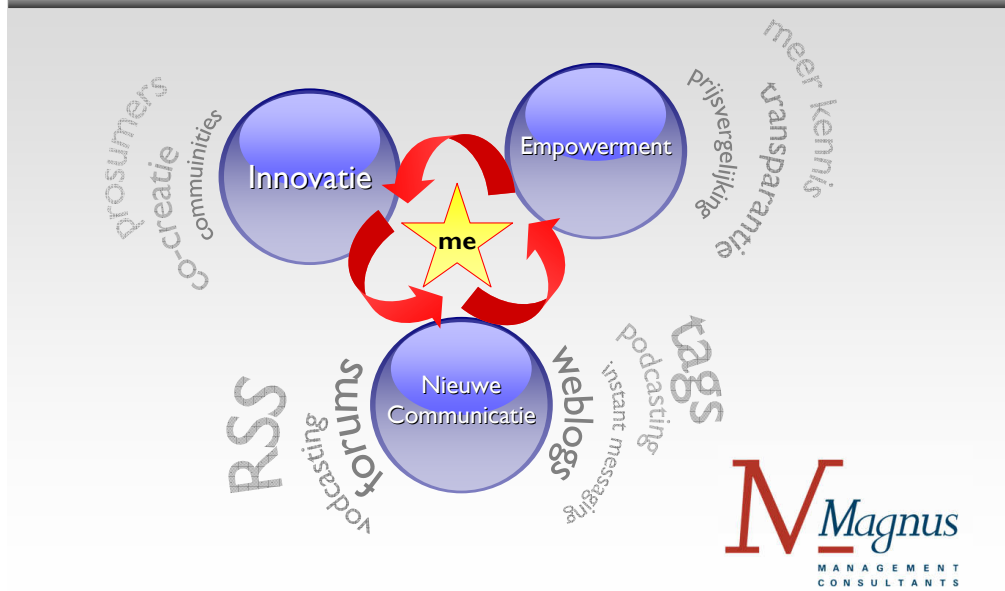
prosumers
co-creatie
communities

Innovatie

Empowerment

prijsvergelijking
meer kennis
transparantie

me

Nieuwe Communicatie

RSS
vodcasting
forums

weblogs
instant messaging
podcasting
tags

M Magnus
MANAGEMENT CONSULTANTS